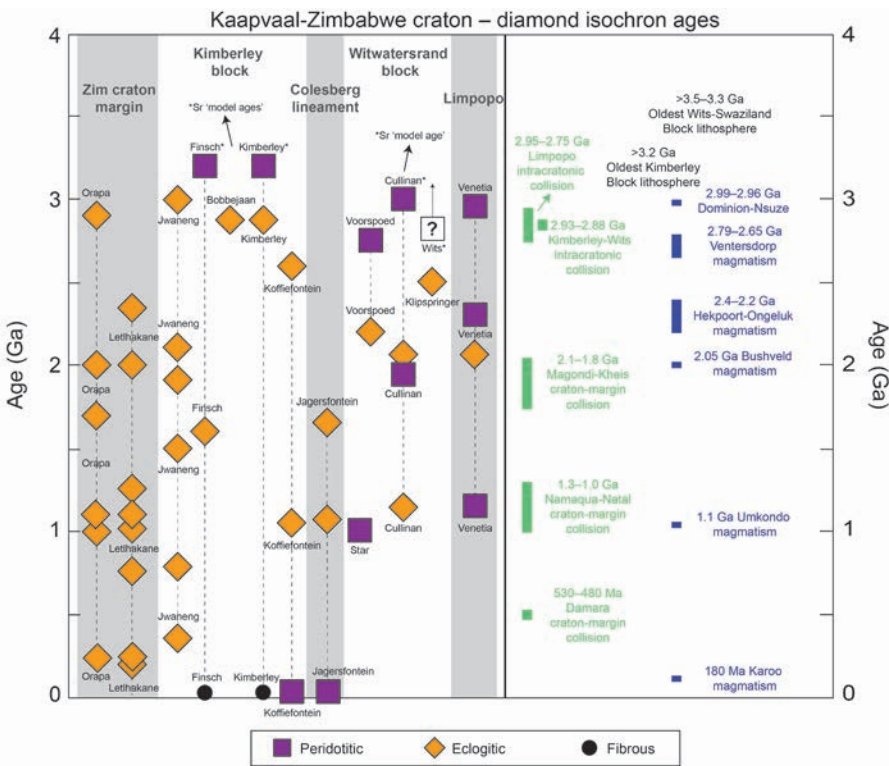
Kaapvaal-Zimbabwe craton – diamond isochron ages

4
3
2
1
0

Age (Ga)

Zim craton margin

Kimberley block

Colesberg lineament

Witwatersrand block

Limpopo

*Sr 'model ages'

*Sr 'model age'

Finsch*

Kimberley*

Orapa

Jwaneng

Bobbejaan

Kimberley

Cullinan*

Venetia

Voorspoed

?

Wits*

Koffiefontein

Klipspringer

Letlhakane

Jwaneng

Voorspoed

Venetia

Orapa

Cullinan

Finsch

Jagersfontein

Orapa

Jwaneng

Letlhakane

Koffiefontein

Star

Cullinan

Venetia

Jwaneng

Orapa

Letlhakane

Finsch

Kimberley

Koffiefontein

Jagersfontein

2.95–2.75 Ga Limpopo intracratonic collision

2.93–2.88 Ga Kimberley-Wits intracratonic collision

2.1–1.8 Ga Magondi-Kheis craton-margin collision

1.3–1.0 Ga Namaqua-Natal craton-margin collision

530–480 Ma Damara craton-margin collision

>3.5–3.3 Ga Oldest Wits-Swaziland Block lithosphere

>3.2 Ga Oldest Kimberley Block lithosphere

2.99–2.96 Ga Dominion-Nsuze

2.79–2.65 Ga Ventersdorp magmatism

2.4–2.2 Ga Hekpoort-Ongeluk magmatism

2.05 Ga Bushveld magmatism

1.1 Ga Umkondo magmatism

180 Ma Karoo magmatism

4
3
2
1
0

Age (Ga)

Peridotitic
Eclogitic
Fibrous